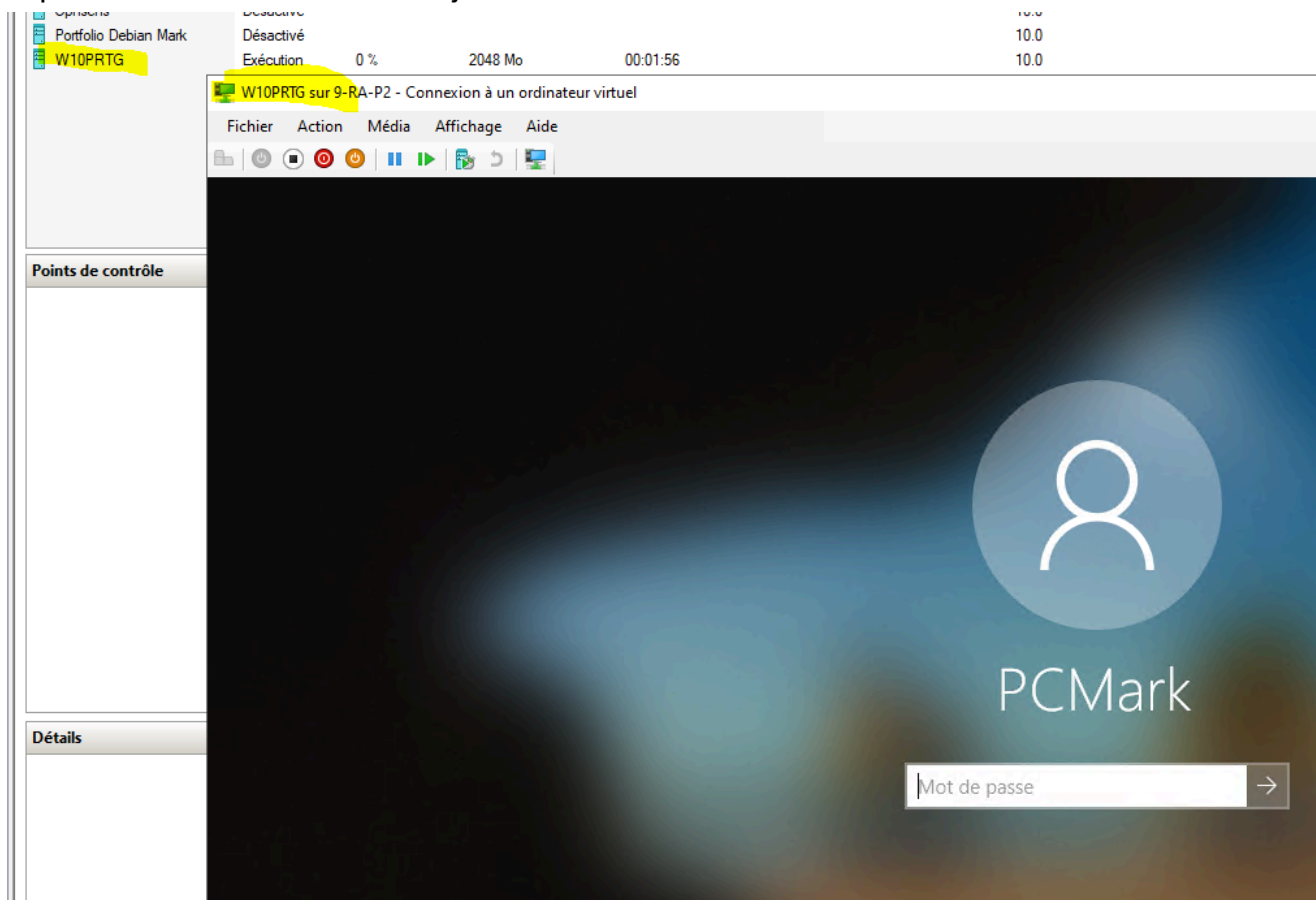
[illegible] Désactivé 10.0
Portfolio Debian Mark Désactivé 10.0
W10PRTG Exécution 0 % 2048 Mo 00:01:56 10.0

W10PRTG sur 9-RA-P2 - Connexion à un ordinateur virtuel

Fichier Action Média Affichage Aide

Points de contrôle

Détails

PCMark

Mot de passe